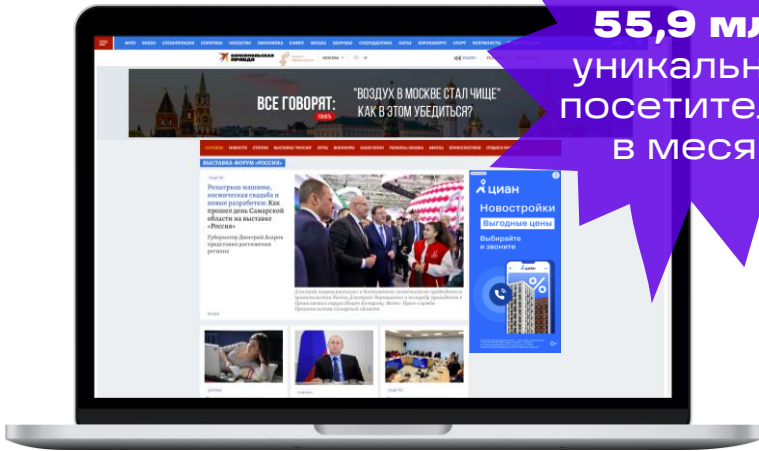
55,9 мл
уникальн
посетите
в меся

ВСЕ ГОВОРЯТ: "ВОЗДУХ В МОСКВЕ СТАЛ ЧИЩЕ" КАК В ЭТОМ УБЕДИТЬСЯ?

ВЫСТАВКА-ФОРУМ «РОССИЯ»

Репейные машины, космическая свадьба и новые разработки: Как прошел день Самарской области на выставке «Россия»

Губернатор Дмитрий Азаров представил достижения региона

циан
Новостройки
Выгодные цены
Выбирайте и звоните